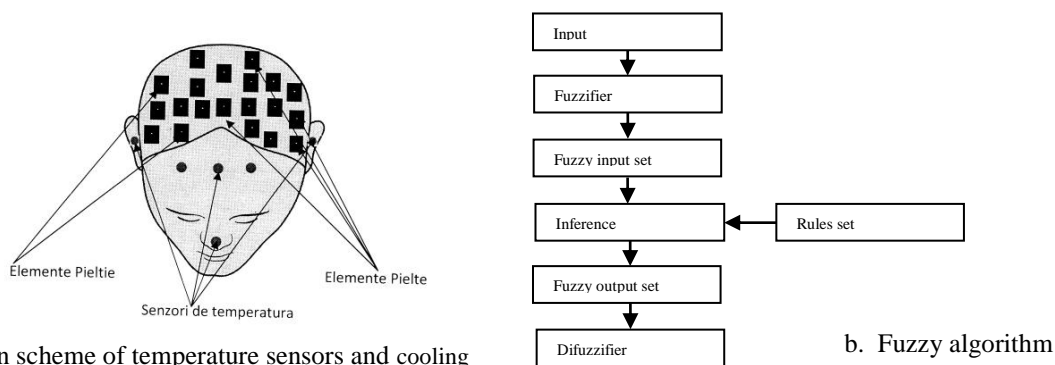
Elemente Pieltie

Elemente Pielte

Senzori de temperatura

n scheme of temperature sensors and cooling

Input

Fuzzifier

Fuzzy input set

Inference

Rules set

Fuzzy output set

Difuzzifier

b. Fuzzy algorithm